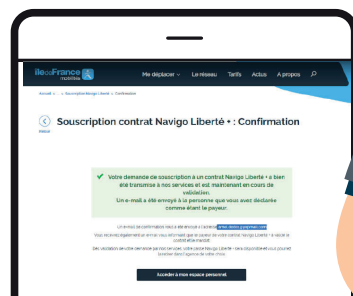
îledeFrance mobilités

Me déplacer ∨ Le réseau Tarifs Actus A propos

Accueil > ... > Souscription Navigo Liberté + Confirmation

Retour

Souscription contrat Navigo Liberté + : Confirmation

Votre demande de souscription à un contrat Navigo Liberté + a bien été transmise à nos services et est maintenant en cours de validation.
Un e-mail a été envoyé à la personne que vous avez déclarée comme étant le payeur.

Un e-mail de confirmation vous a été envoyé à l'adresse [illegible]
Vous recevrez également un e-mail vous informant que le passe de votre contrat Navigo Liberté + a validé le contrat et le mandat.
Dès validation de votre demande par nos services, votre passe Navigo Liberté + sera disponible et vous pourrez le retirer dans l'agence de votre choix.

Accéder à mon espace personnel